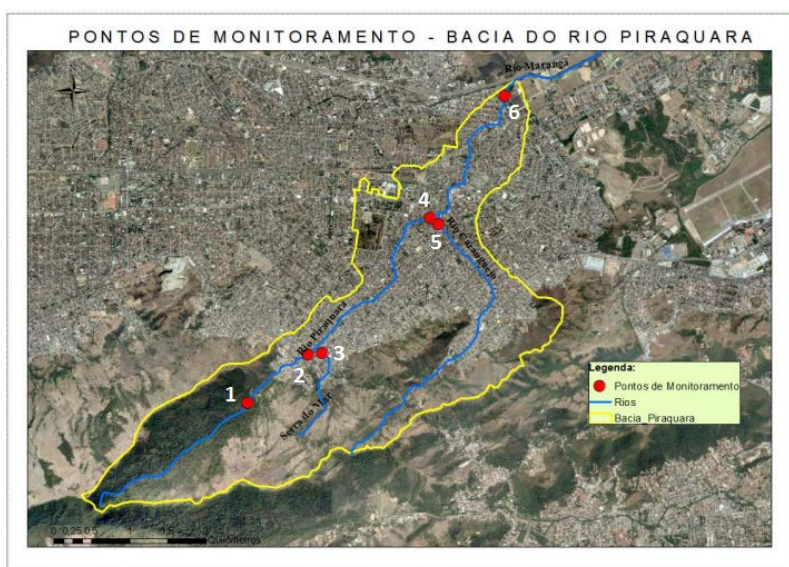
PONTOS DE MONITORAMENTO - BACIA DO RIO PIRAQUARA

Rio Maranga

6

4

5

Rio Caranguejo

Rio Piraquara

2

3

1

Serra do Mar

Legenda:
Pontos de Monitoramento
Rios
Bacia_Piraquara

0 0.25 0.5 1 1.5 2 Quilômetros